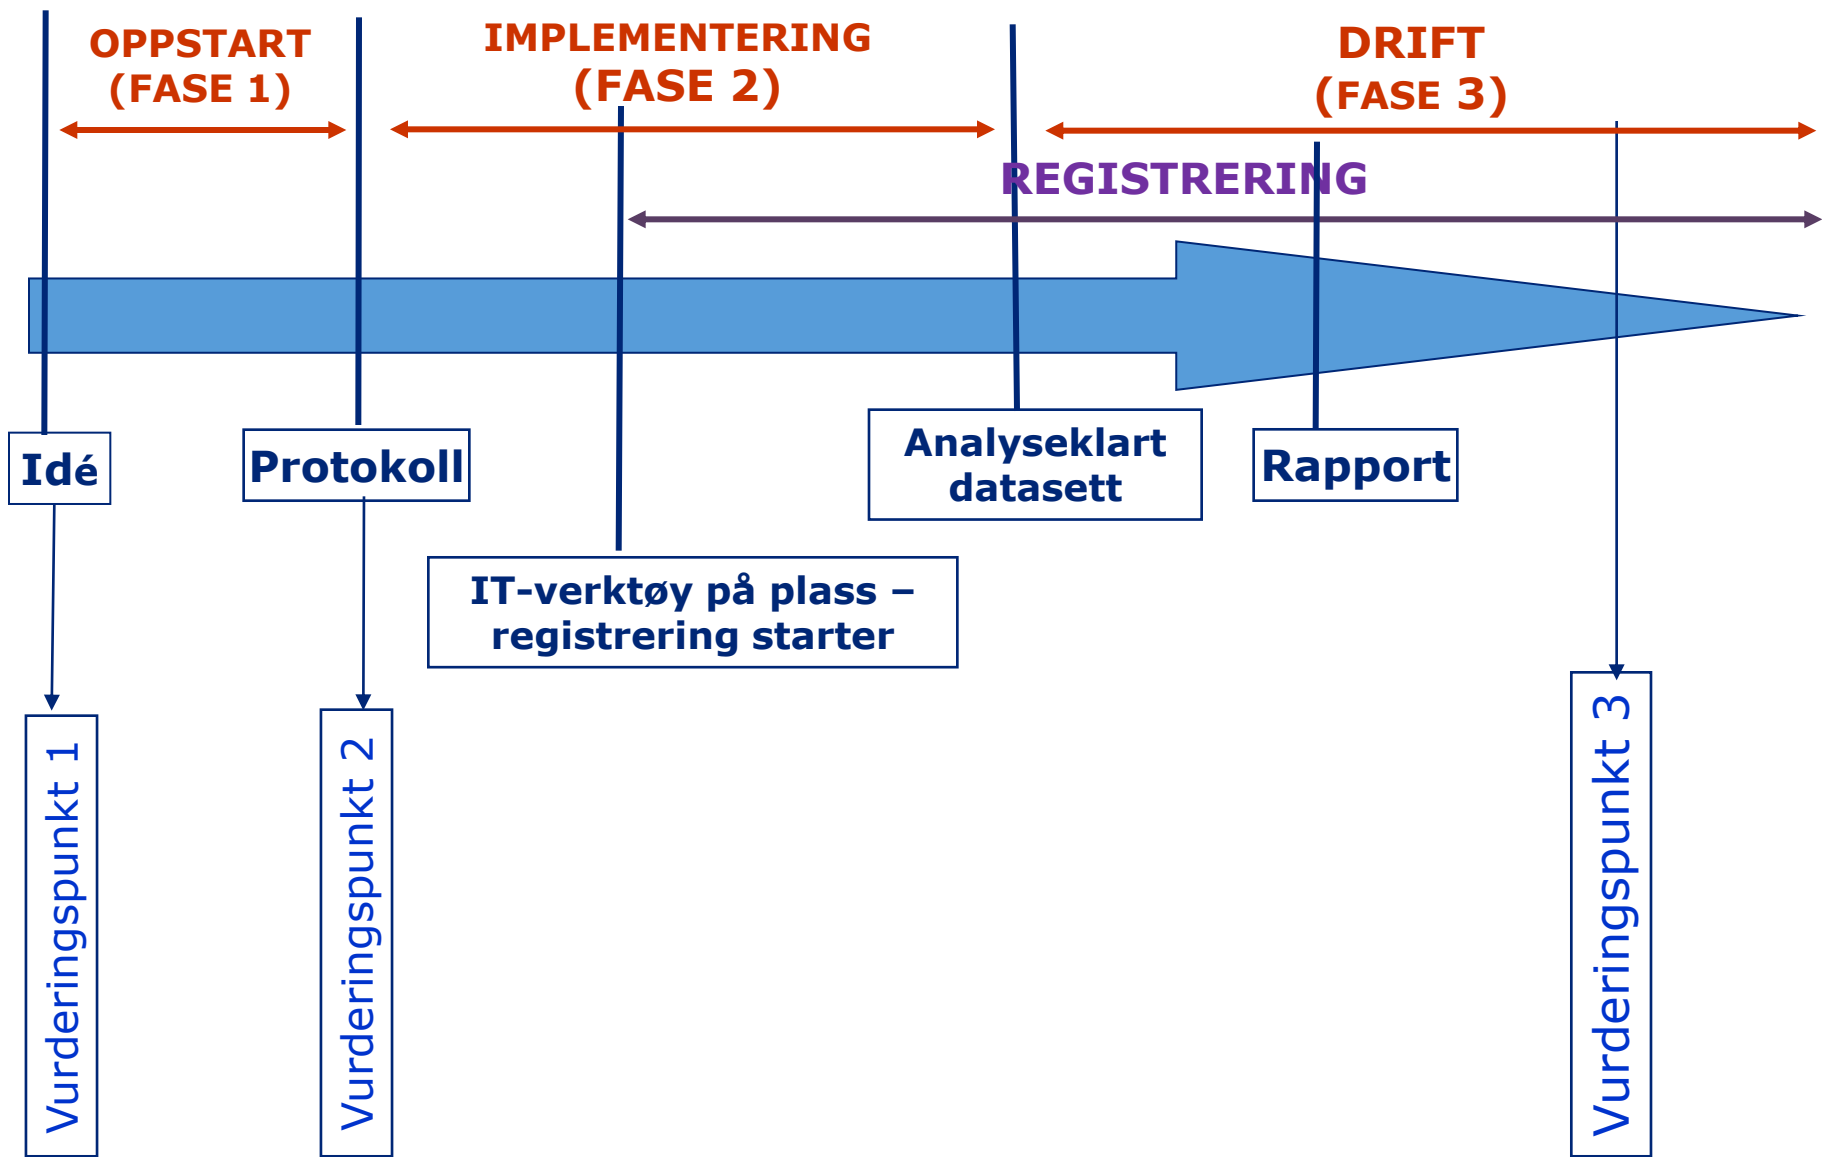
OPPSTART (FASE 1)

IMPLEMENTERING (FASE 2)

DRIFT (FASE 3)

REGISTRERING

Idé

Protokoll

IT-verktøy på plass – registrering starter

Analyseklart datasett

Rapport

Vurderingspunkt 1

Vurderingspunkt 2

Vurderingspunkt 3